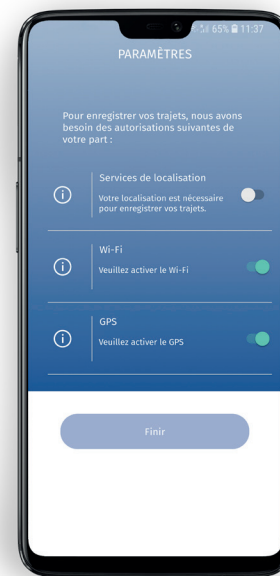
65% 11:37

PARAMÈTRES

Pour enregistrer vos trajets, nous avons besoin des autorisations suivantes de votre part :

Services de localisation
Votre localisation est nécessaire pour enregistrer vos trajets.

Wi-Fi
Veuillez activer le Wi-Fi

GPS
Veuillez activer le GPS

Finir